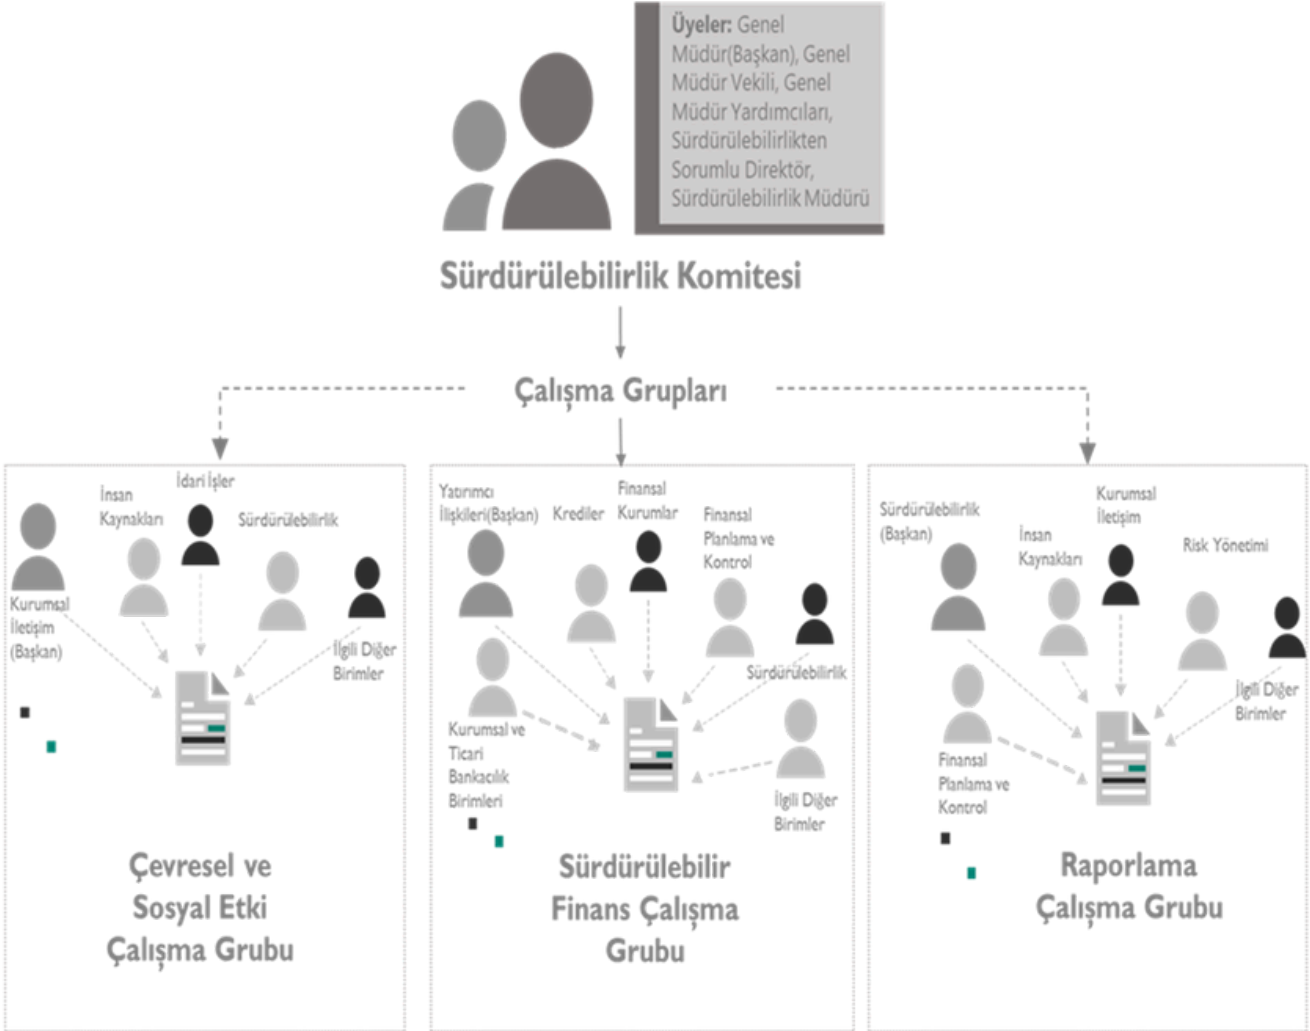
Üyeler: Genel Müdür(Başkan), Genel Müdür Vekili, Genel Müdür Yardımcıları, Sürdürülebilirlikten Sorumlu Direktör, Sürdürülebilirlik Müdürü

Sürdürülebilirlik Komitesi

Çalışma Grupları

İnsan Kaynakları
İdari İşler
Sürdürülebilirlik
Kurumsal İletişim (Başkan)
İlgili Diğer Birimler

Çevresel ve Sosyal Etki Çalışma Grubu

Yatırımcı İlişkileri(Başkan)
Krediler
Finansal Kurumlar
Finansal Planlama ve Kontrol
Sürdürülebilirlik
Kurumsal ve Ticari Bankacılık Birimleri
İlgili Diğer Birimler

Sürdürülebilir Finans Çalışma Grubu

Sürdürülebilirlik (Başkan)
İnsan Kaynakları
Kurumsal İletişim
Risk Yönetimi
İlgili Diğer Birimler
Finansal Planlama ve Kontrol

Raporlama Çalışma Grubu